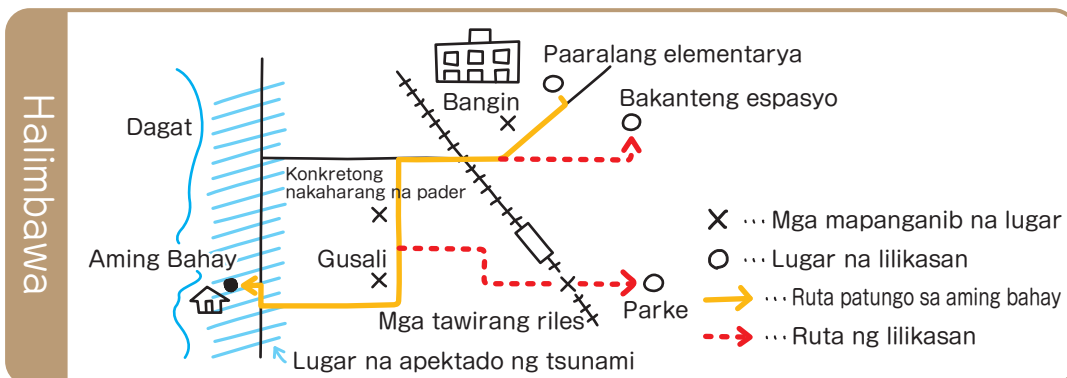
Halimbawa

Paaralang elementarya

Bangin

Bakanteng espasyo

Dagat

Konkretong nakaharang na pader

Gusali

Aming Bahay

Mga tawirang riles

Parke

Lugar na apektado ng tsunami

× ··· Mga mapanganib na lugar
○ ··· Lugar na lilikasan
··· Ruta patungo sa aming bahay
··· Ruta ng lilikasan